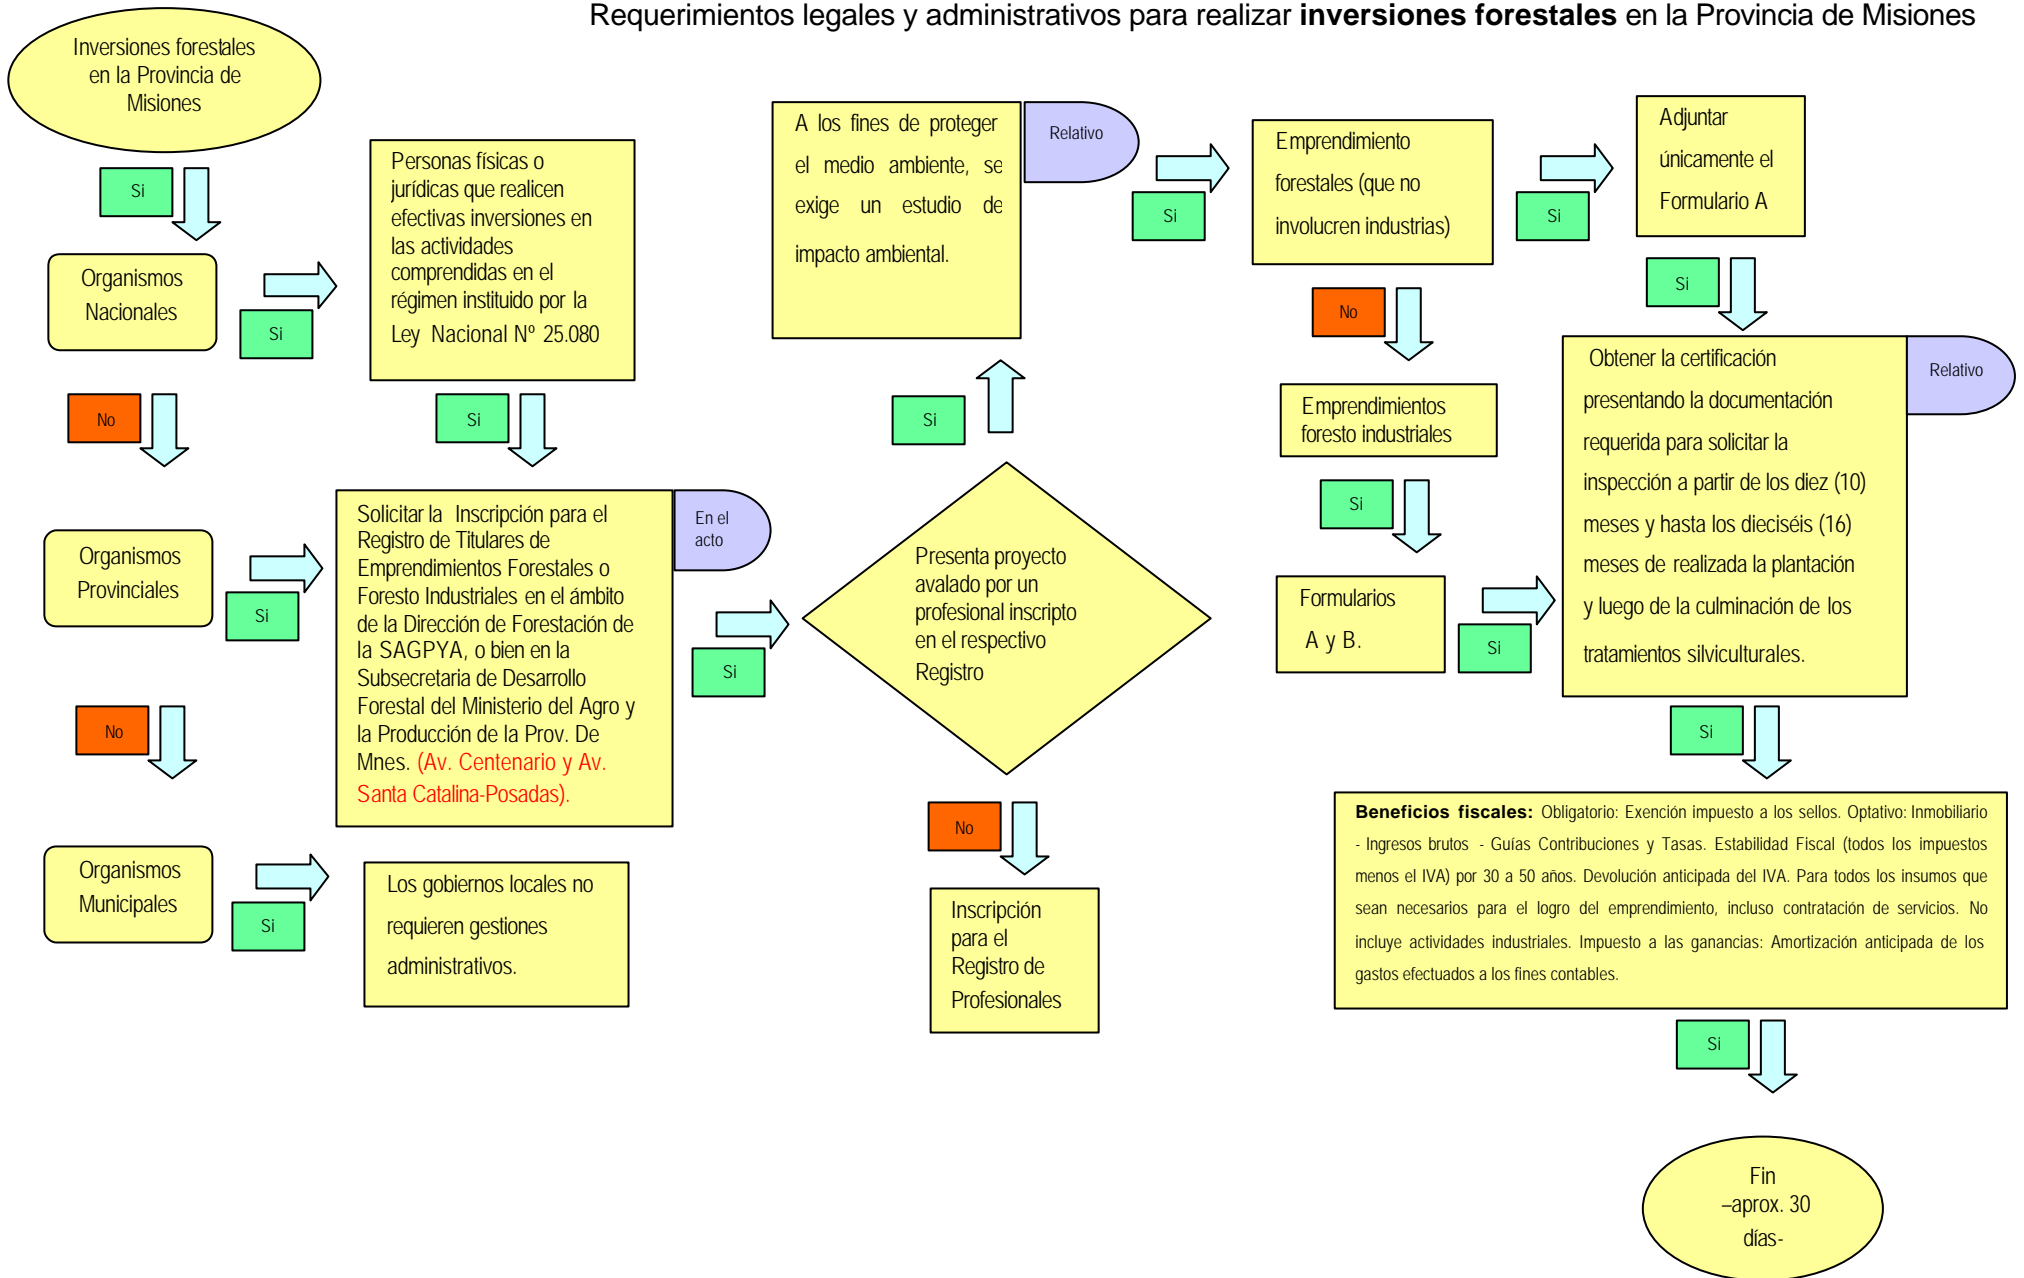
Requerimientos legales y administrativos para realizar **inversiones forestales** en la Provincia de Misiones

Inversiones forestales en la Provincia de Misiones

Si

Organismos Nacionales

Si

Personas físicas o jurídicas que realicen efectivas inversiones en las actividades comprendidas en el régimen instituido por la Ley Nacional Nº 25.080

Si

No

Organismos Provinciales

Si

Solicitar la Inscripción para el Registro de Titulares de Emprendimientos Forestales o Foresto Industriales en el ámbito de la Dirección de Forestación de la SAGPYA, o bien en la Subsecretaria de Desarrollo Forestal del Ministerio del Agro y la Producción de la Prov. De Mnes. (Av. Centenario y Av. Santa Catalina-Posadas).

En el acto

No

Organismos Municipales

Si

Los gobiernos locales no requieren gestiones administrativos.

Si

Presenta proyecto avalado por un profesional inscripto en el respectivo Registro

Si

A los fines de proteger el medio ambiente, se exige un estudio de impacto ambiental.

Relativo

No

Inscripción para el Registro de Profesionales

Si

Emprendimiento forestales (que no involucren industrias)

No

Emprendimientos foresto industriales

Si

Formularios A y B.

Si

Si

Adjuntar únicamente el Formulario A

Si

Obtener la certificación presentando la documentación requerida para solicitar la inspección a partir de los diez (10) meses y hasta los dieciséis (16) meses de realizada la plantación y luego de la culminación de los tratamientos silviculturales.

Relativo

Si

**Beneficios fiscales:** Obligatorio: Exención impuesto a los sellos. Optativo: Inmobiliario - Ingresos brutos - Guías Contribuciones y Tasas. Estabilidad Fiscal (todos los impuestos menos el IVA) por 30 a 50 años. Devolución anticipada del IVA. Para todos los insumos que sean necesarios para el logro del emprendimiento, incluso contratación de servicios. No incluye actividades industriales. Impuesto a las ganancias: Amortización anticipada de los gastos efectuados a los fines contables.

Si

Fin –aprox. 30 días-